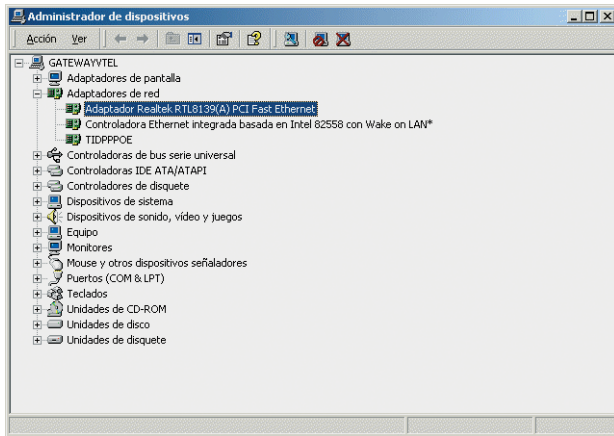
Administrador de dispositivos

Acción Ver

GATEWAYVTEL
Adaptadores de pantalla
Adaptadores de red
Adaptador Realtek RTL8139(A) PCI Fast Ethernet
Controladora Ethernet integrada basada en Intel 82558 con Wake on LAN*
TIDPPPOE
Controladoras de bus serie universal
Controladoras IDE ATA/ATAPI
Controladores de disquete
Dispositivos de sistema
Dispositivos de sonido, vídeo y juegos
Equipo
Monitores
Mouse y otros dispositivos señaladores
Puertos (COM & LPT)
Teclados
Unidades de CD-ROM
Unidades de disco
Unidades de disquete